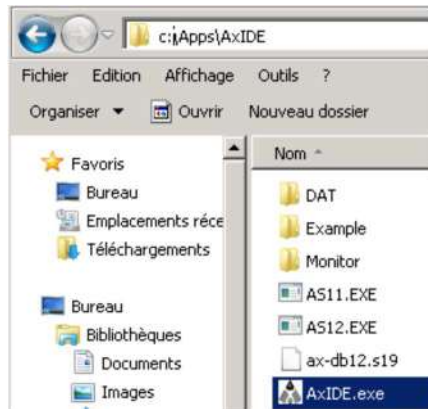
c:\Apps\AxIDE

Fichier Edition Affichage Outils ?

Organiser ▾ Ouvrir Nouveau dossier

Favoris
Bureau
Emplacements réce
Téléchargements

Bureau
Bibliothèques
Documents
Images

Nom

DAT
Example
Monitor
AS11.EXE
AS12.EXE
ax-db12.s19
AxIDE.exe